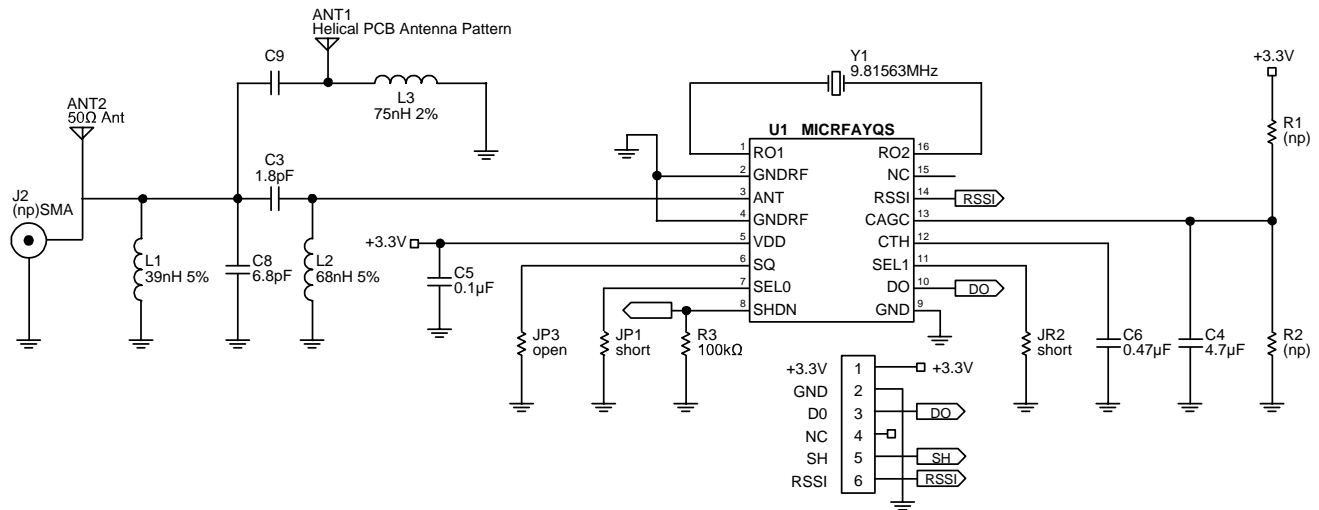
ANT1
Helical PCB Antenna Pattern

C9

L3
75nH 2%

Y1
9.81563MHz

+3.3V

R1
(np)

ANT2
50Ω Ant

J2
(np)SMA

C3
1.8pF

L1
39nH 5%

C8
6.8pF

L2
68nH 5%

+3.3V

C5
0.1µF

U1 MICRFAYQS

| Pin | Name | Name | Pin |
|---|---|---|---|
| 1 | RO1 | RO2 | 16 |
| 2 | GNDRF | NC | 15 |
| 3 | ANT | RSSI | 14 |
| 4 | GNDRF | CAGC | 13 |
| 5 | VDD | CTH | 12 |
| 6 | SQ | SEL1 | 11 |
| 7 | SEL0 | DO | 10 |
| 8 | SHDN | GND | 9 |

RSSI

DO

JP3
open

JP1
short

R3
100kΩ

JR2
short

C6
0.47µF

C4
4.7µF

R2
(np)

| | |
|---|---|
| +3.3V | 1 |
| GND | 2 |
| D0 | 3 |
| NC | 4 |
| SH | 5 |
| RSSI | 6 |

+3.3V

DO

SH

RSSI